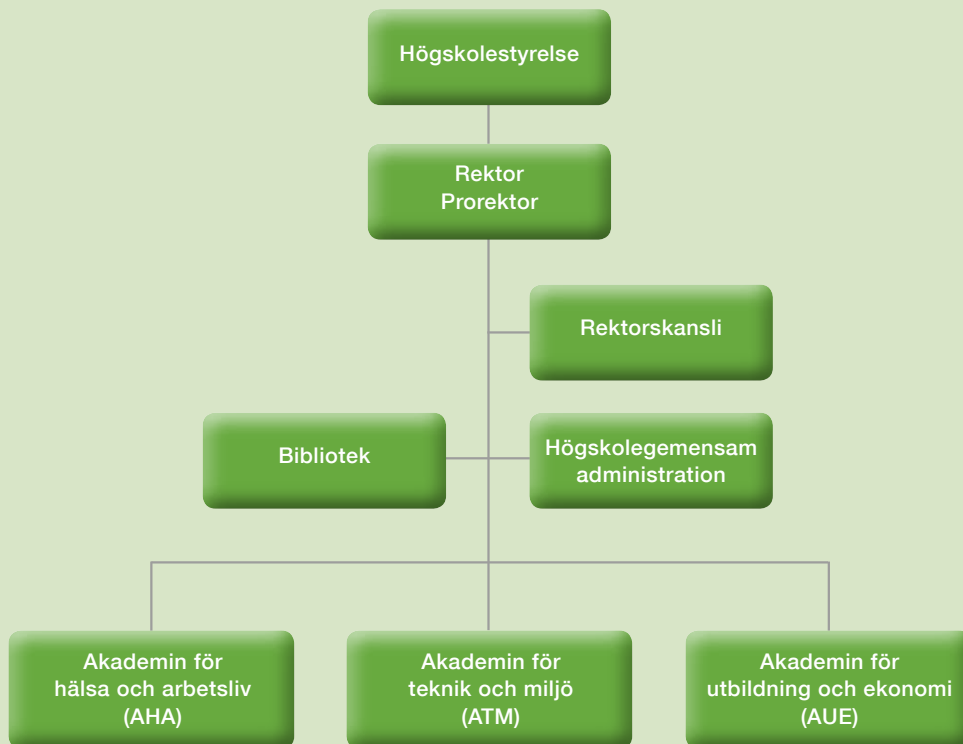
Högskolestyrelse

Rektor
Prorektor

Rektorskansli

Bibliotek

Högskolegemensam administration

Akademin för hälsa och arbetsliv (AHA)

Akademin för teknik och miljö (ATM)

Akademin för utbildning och ekonomi (AUE)